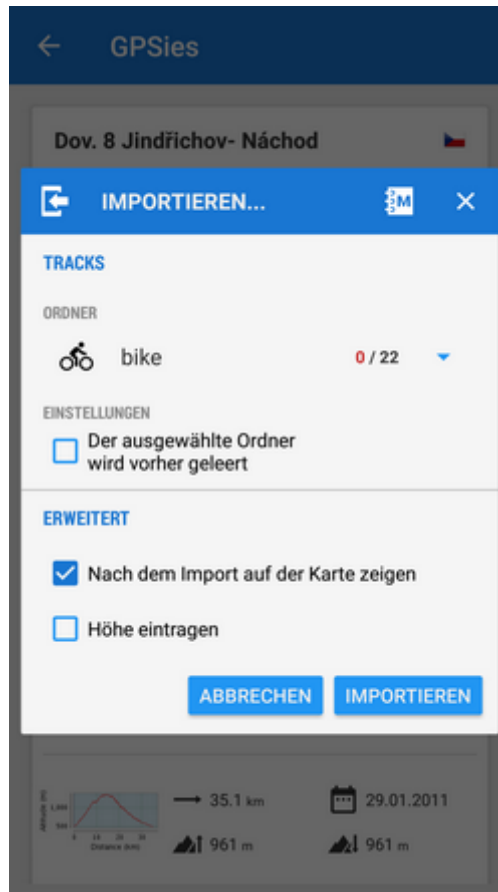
GPSies

Dov. 8 Jindřichov- Náchod

IMPORTIEREN...

TRACKS

ORDNER

bike

0 / 22

EINSTELLUNGEN

Der ausgewählte Ordner wird vorher geleert

ERWEITERT

Nach dem Import auf der Karte zeigen

Höhe eintragen

ABBRECHEN

IMPORTIEREN

Altitude (m)

1,000

500

Distance (km)

35.1 km

29.01.2011

961 m

961 m